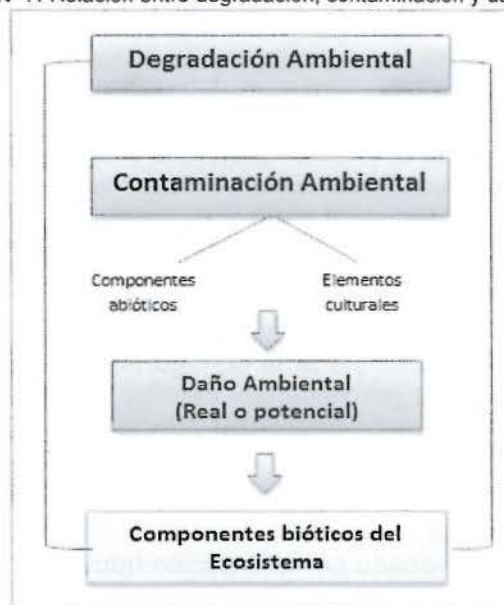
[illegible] 1. Relación entre degradación, contaminación y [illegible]

Degradación Ambiental

Contaminación Ambiental

Componentes abióticos

Elementos culturales

Daño Ambiental (Real o potencial)

Componentes bióticos del Ecosistema